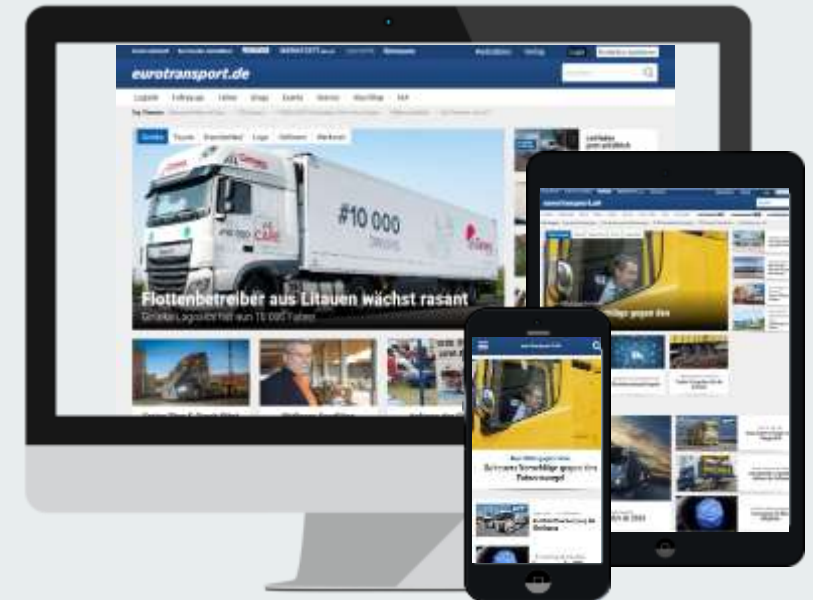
eurotransport.de

Logistik Fahrzeuge Lkw Blogs Events Stories Abo-Shop Job

Mediadaten Verlag Login

Girteka Trucks Transportwelt Logo Software Werkstatt

#10 000

Flottenbetreiber aus Litauen wächst rasant

Girteka Logistics hat nun 10.000 Fahrer

eurotransport.de

eurotransport.de